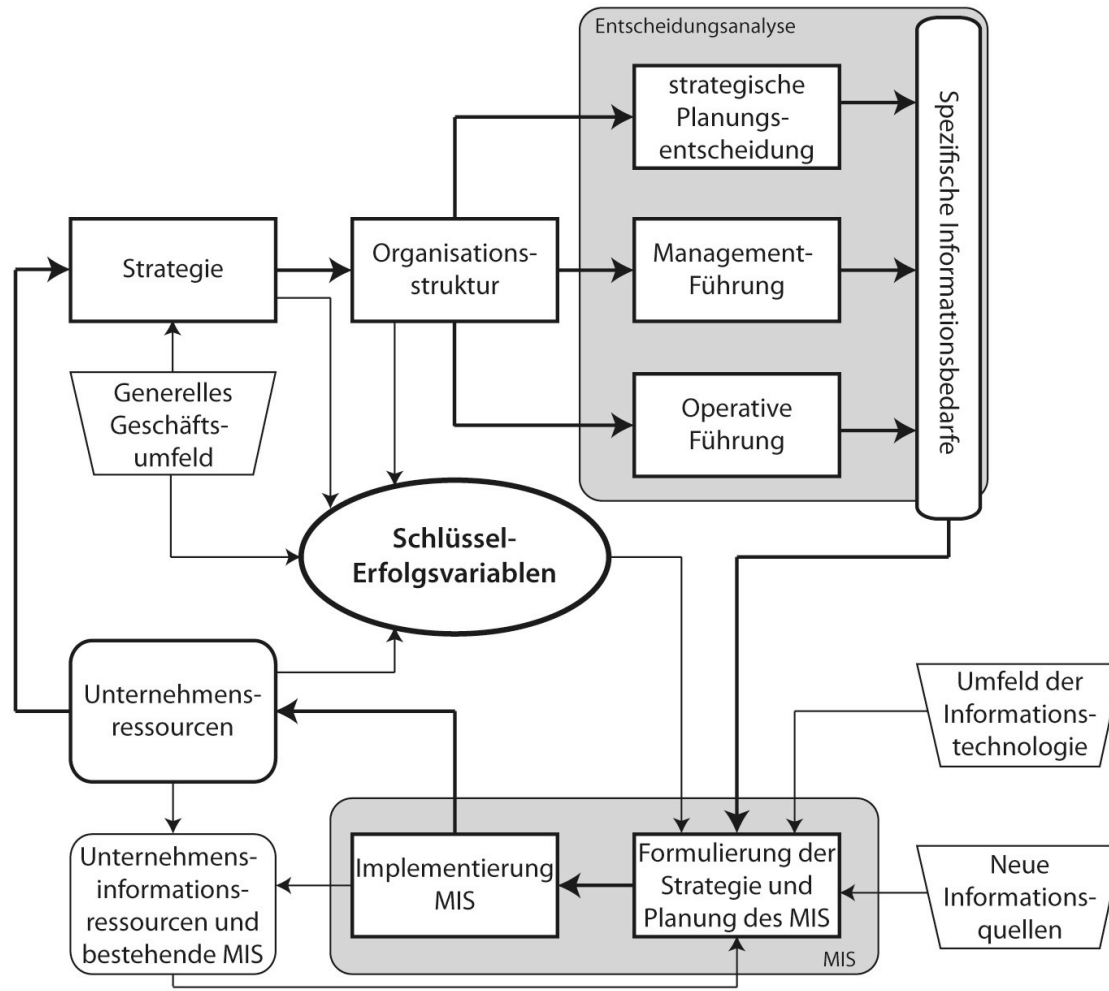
Entscheidungsanalyse

strategische Planungsentscheidung

Management-Führung

Operative Führung

Spezifische Informationsbedarfe

Strategie

Organisationsstruktur

Generelles Geschäftsumfeld

Schlüssel-Erfolgsvariablen

Unternehmensressourcen

Umfeld der Informationstechnologie

Unternehmensinformationsressourcen und bestehende MIS

Implementierung MIS

Formulierung der Strategie und Planung des MIS

Neue Informationsquellen

MIS